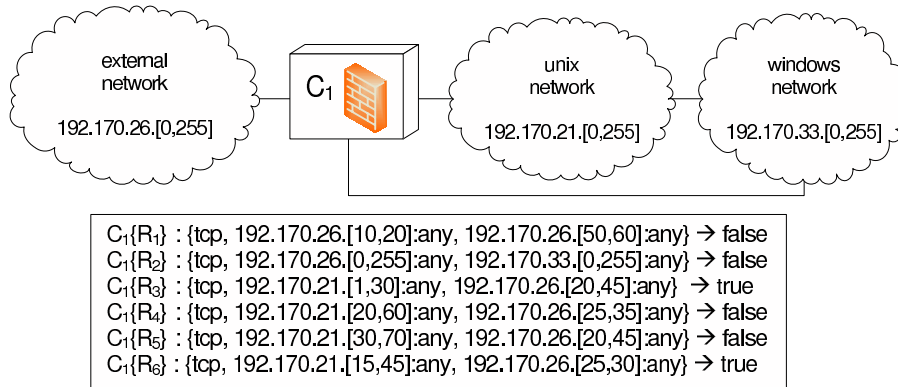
external network
192.170.26.[0,255]

$C_1$

unix network
192.170.21.[0,255]

windows network
192.170.33.[0,255]

$C_1\{R_1\}$ : {tcp, 192.170.26.[10,20]:any, 192.170.26.[50,60]:any} → false
$C_1\{R_2\}$ : {tcp, 192.170.26.[0,255]:any, 192.170.33.[0,255]:any} → false
$C_1\{R_3\}$ : {tcp, 192.170.21.[1,30]:any, 192.170.26.[20,45]:any} → true
$C_1\{R_4\}$ : {tcp, 192.170.21.[20,60]:any, 192.170.26.[25,35]:any} → false
$C_1\{R_5\}$ : {tcp, 192.170.21.[30,70]:any, 192.170.26.[20,45]:any} → false
$C_1\{R_6\}$ : {tcp, 192.170.21.[15,45]:any, 192.170.26.[25,30]:any} → true